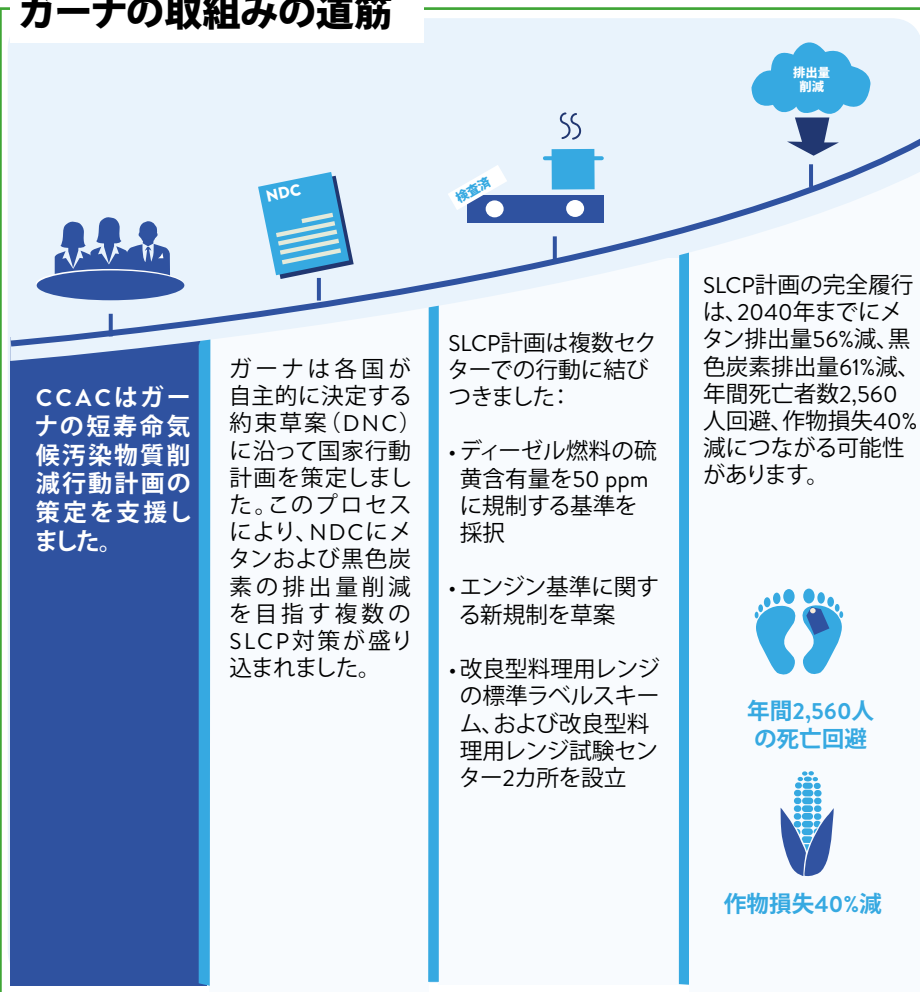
ガーナの取組みの道筋

排出量削減

NDC

検査済

CCACはガーナの短寿命気候汚染物質削減行動計画の策定を支援しました。

ガーナは各国が自主的に決定する約束草案（DNC）に沿って国家行動計画を策定しました。このプロセスにより、NDCにメタンおよび黒色炭素の排出量削減を目指す複数のSLCP対策が盛り込まれました。

SLCP計画は複数セクターでの行動に結びつきました：

• ディーゼル燃料の硫黄含有量を50 ppmに規制する基準を採択

• エンジン基準に関する新規制を草案

• 改良型料理用レンジの標準ラベルスキーム、および改良型料理用レンジ試験センター2カ所を設立

SLCP計画の完全履行は、2040年までにメタン排出量56%減、黒色炭素排出量61%減、年間死亡者数2,560人回避、作物損失40%減につながる可能性があります。

年間2,560人の死亡回避

作物損失40%減